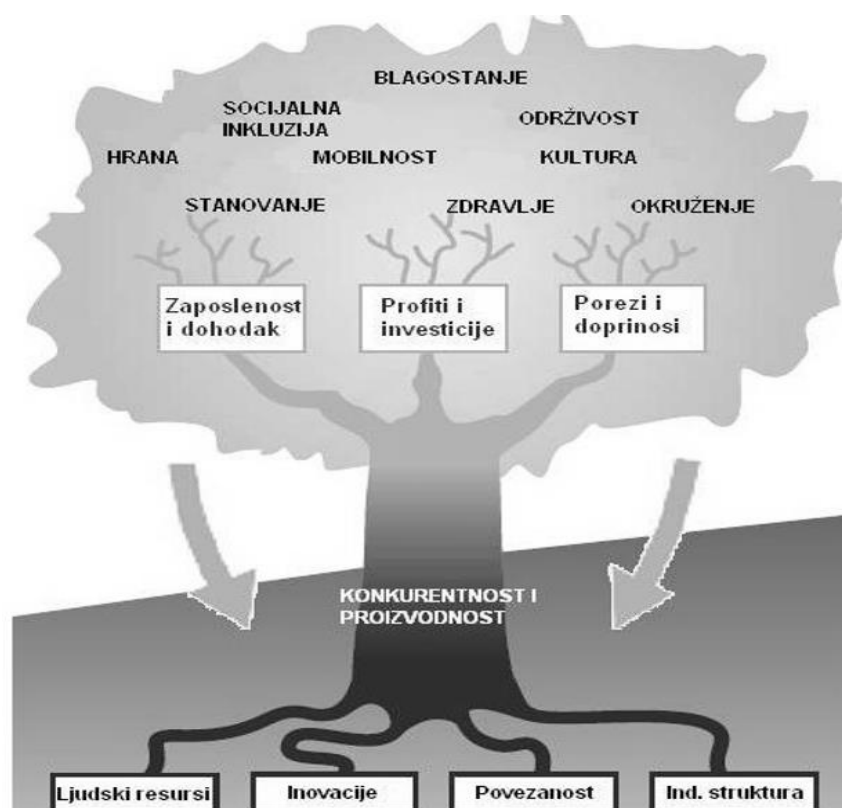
BLAGOSTANJE

SOCIJALNA INKLUZIJA

ODRŽIVOST

HRANA

MOBILNOST

KULTURA

STANOVANJE

ZDRAVLJE

OKRUŽENJE

Zaposlenost i dohodak

Profiti i investicije

Porezi i doprinosi

KONKURENTNOST I PROIZVODNOST

Ljudski resursi

Inovacije

Povezanost

Ind. struktura